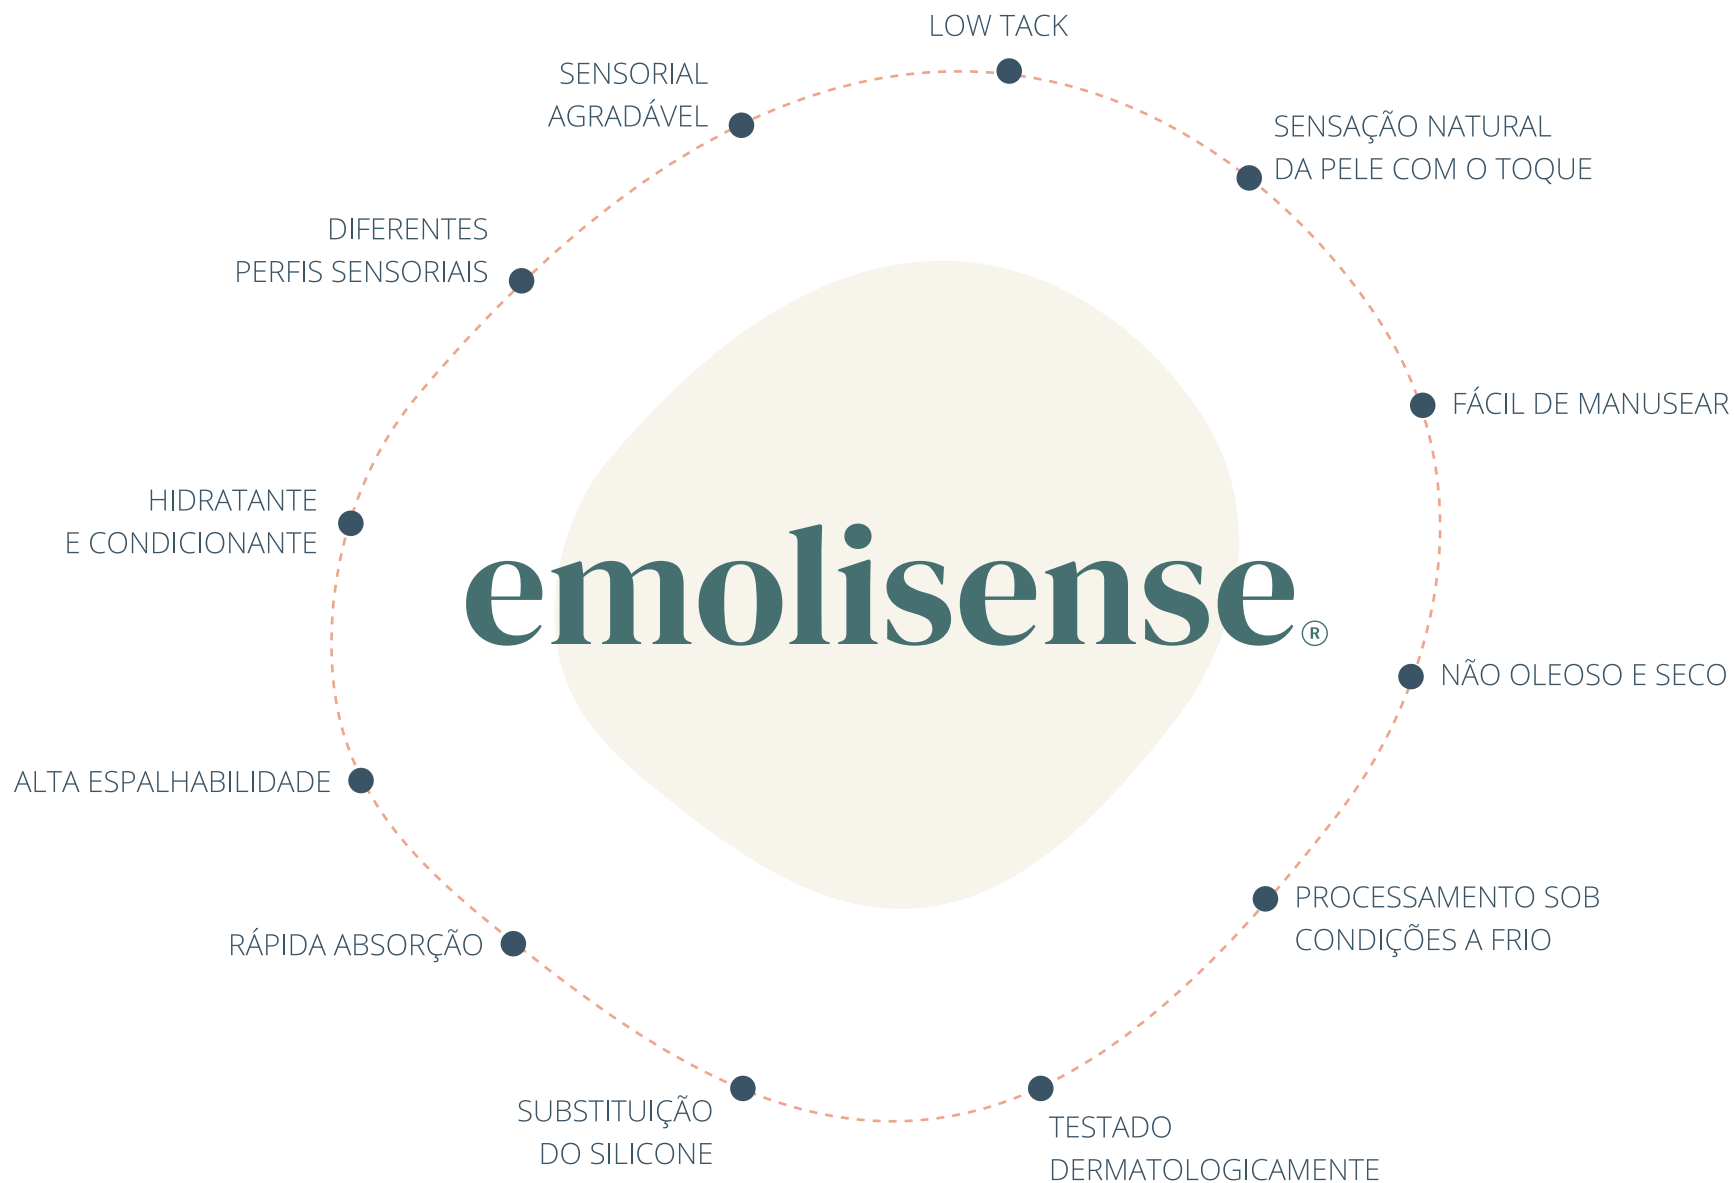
LOW TACK

SENSORIAL AGRADÁVEL

SENSAÇÃO NATURAL DA PELE COM O TOQUE

DIFERENTES PERFIS SENSORIAIS

FÁCIL DE MANUSEAR

HIDRATANTE E CONDICIONANTE

emolisense®

NÃO OLEOSO E SECO

ALTA ESPALHABILIDADE

PROCESSAMENTO SOB CONDIÇÕES A FRIO

RÁPIDA ABSORÇÃO

SUBSTITUIÇÃO DO SILICONE

TESTADO DERMATOLOGICAMENTE